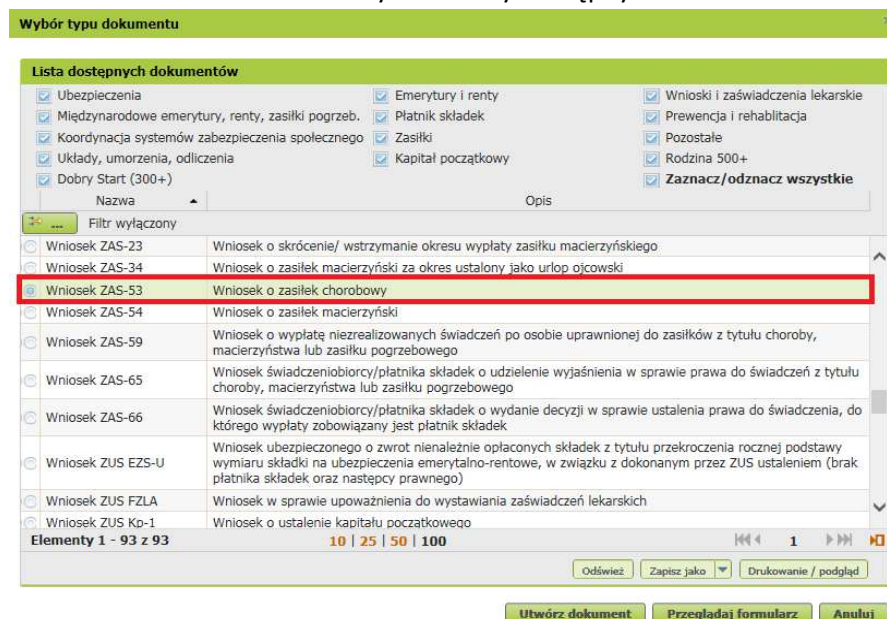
Wybór typu dokumentu

Lista dostępnych dokumentów

Ubezpieczenia
Międzynarodowe emerytury, renty, zasiłki pogrzeb.
Koordynacja systemów zabezpieczenia społecznego
Układy, umorzenia, odliczenia
Dobry Start (300+)

Emerytury i renty
Płatnik składek
Zasiłki
Kapitał początkowy

Wnioski i zaświadczenia lekarskie
Prewencja i rehabilitacja
Pozostałe
Rodzina 500+
Zaznacz/odznacz wszystkie

| Nazwa | Opis |
|---|---|
| Filtr wyłączony | |
| Wniosek ZAS-23 | Wniosek o skrócenie/ wstrzymanie okresu wypłaty zasiłku macierzyńskiego |
| Wniosek ZAS-34 | Wniosek o zasiłek macierzyński za okres ustalony jako urlop ojcowski |
| Wniosek ZAS-53 | Wniosek o zasiłek chorobowy |
| Wniosek ZAS-54 | Wniosek o zasiłek macierzyński |
| Wniosek ZAS-59 | Wniosek o wypłatę niezrealizowanych świadczeń po osobie uprawnionej do zasiłków z tytułu choroby, macierzyństwa lub zasiłku pogrzebowego |
| Wniosek ZAS-65 | Wniosek świadczeniobiorcy/płatnika składek o udzielenie wyjaśnienia w sprawie prawa do świadczeń z tytułu choroby, macierzyństwa lub zasiłku pogrzebowego |
| Wniosek ZAS-66 | Wniosek świadczeniobiorcy/płatnika składek o wydanie decyzji w sprawie ustalenia prawa do świadczenia, do którego wypłaty zobowiązany jest płatnik składek |
| Wniosek ZUS EZS-U | Wniosek ubezpieczonego o zwrot nienależnie opłaconych składek z tytułu przekroczenia rocznej podstawy wymiaru składki na ubezpieczenia emerytalno-rentowe, w związku z dokonanym przez ZUS ustaleniem (brak płatnika składek oraz następcy prawnego) |
| Wniosek ZUS FZLA | Wniosek w sprawie upoważnienia do wystawiania zaświadczeń lekarskich |
| Wniosek ZUS Kp-1 | Wniosek o ustalenie kapitału początkowego |

Elementy 1 - 93 z 93   10 | 25 | 50 | 100   1

Odśwież   Zapisz jako   Drukowanie / podgląd

Utwórz dokument   Przeglądaj formularz   Anuluj